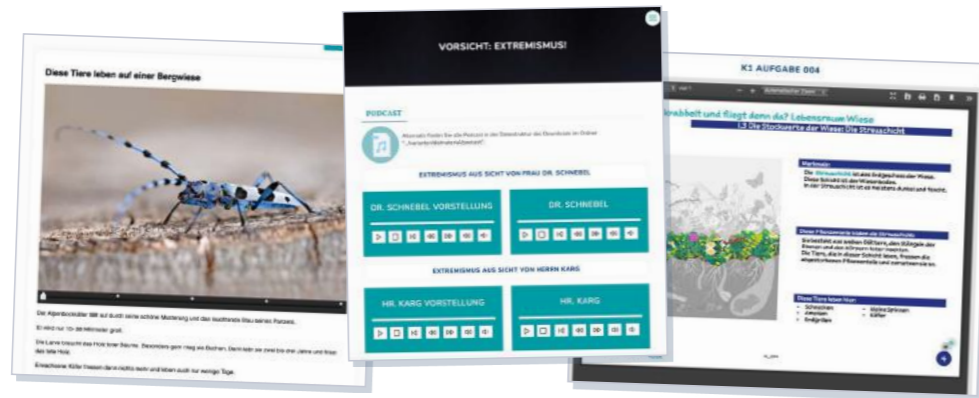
Diese Tiere leben auf einer Bergwiese

Der Alpenbockkäfer fällt auf durch seine schöne Musterung und das leuchtende Blau seines Panzers.

Er wird nur 15–38 Millimeter groß.

Die Larve braucht das Holz toter Bäume. Besonders gern mag sie Buchen. Dort lebt sie zwei bis drei Jahre und frisst das tote Holz.

Erwachsene Käfer fressen dann nichts mehr und leben auch nur wenige Tage.

VORSICHT: EXTREMISMUS!

PODCAST

Alternativ finden Sie die Podcasts in der Dateiablage des Downloads im Ordner "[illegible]"

EXTREMISMUS AUS SICHT VON FRAU DR. SCHNEBEL

DR. SCHNEBEL VORSTELLUNG

DR. SCHNEBEL

EXTREMISMUS AUS SICHT VON HERRN KARG

HR. KARG VORSTELLUNG

HR. KARG

K1 AUFGABE 004

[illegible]rabbelt und fliegt denn da? Lebensraum Wiese

L3 Die Stockwerke der Wiese: Die Streuschicht

Merksatz:

Die Streuschicht ist das Erdgeschoss der Wiese. Diese Schicht ist am Wiesenboden. In der Streuschicht ist es meistens dunkel und feucht.

Diese Pflanzenteile bilden die Streuschicht:

Sie besteht aus welken Blättern, den Stängeln der Blumen und den Abfällen der Tiere. Die Tiere, die in dieser Schicht leben, fressen die abgestorbenen Pflanzenteile und zersetzen sie.

Diese Tiere leben hier:

Schnecken
Ameisen
Erdgeräte
Asseln
Spinnen
Käfer